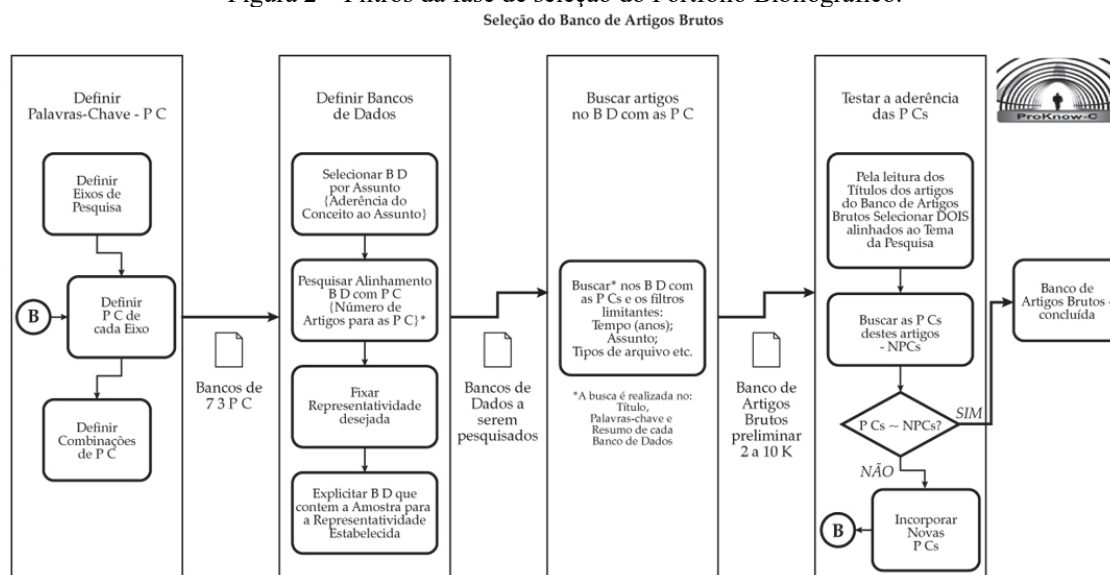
Figura 2 – Filtros da fase de seleção do Portfolio Bibliográfico.

Seleção do Banco de Artigos Brutos

Definir Palavras-Chave - P C

Definir Eixos de Pesquisa

B

Definir P C de cada Eixo

Definir Combinações de P C

Bancos de 7 3 P C

Definir Bancos de Dados

Selecionar B D por Assunto {Aderência do Conceito ao Assunto}

Pesquisar Alinhamento B D com P C {Número de Artigos para as P C}*

Fixar Representatividade desejada

Explicitar B D que contem a Amostra para a Representatividade Estabelecida

Bancos de Dados a serem pesquisados

Buscar artigos no B D com as P C

Buscar* nos B D com as P Cs e os filtros limitantes: Tempo (anos); Assunto; Tipos de arquivo etc.

*A busca é realizada no: Título, Palavras-chave e Resumo de cada Banco de Dados

Banco de Artigos Brutos preliminar 2 a 10 K

Testar a aderência das P Cs

ProKnow-C

Pela leitura dos Títulos dos artigos do Banco de Artigos Brutos Selecionar DOIS alinhados ao Tema da Pesquisa

Buscar as P Cs destes artigos - NPCs

P Cs ~ NPCs?

SIM

NÃO

B

Incorporar Novas P Cs

Banco de Artigos Brutos - concluída